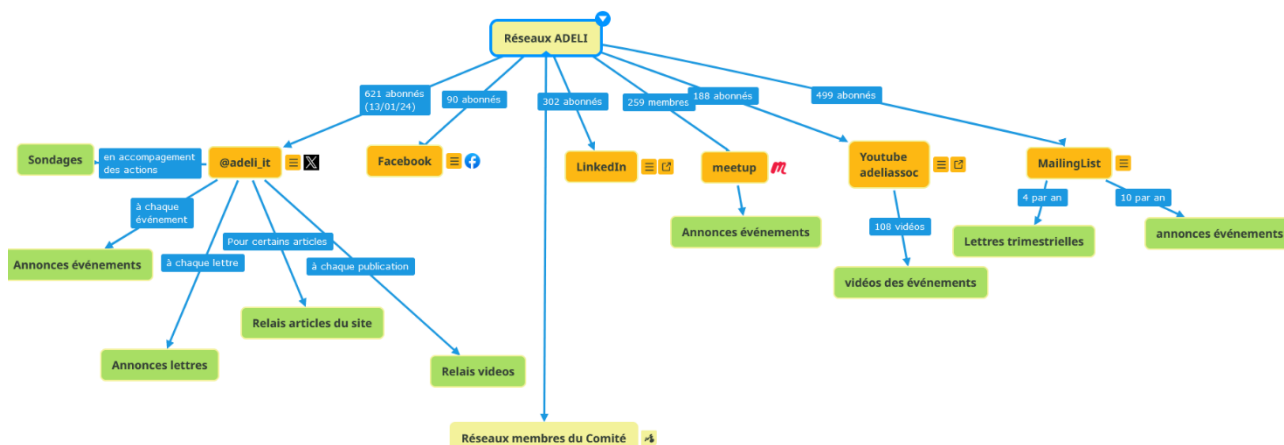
Réseaux ADELI

621 abonnés (13/01/24)

90 abonnés

302 abonnés

259 membres

188 abonnés

499 abonnés

Sondages

en accompagnement des actions

@adeli_it

Facebook

LinkedIn

meetup

Youtube adeliassoc

MailingList

à chaque événement

Annonces événements

à chaque lettre

Pour certains articles

à chaque publication

Relais articles du site

Annonces lettres

Relais videos

Annonces événements

108 vidéos

vidéos des événements

4 par an

Lettres trimestrielles

10 par an

annonces événements

Réseaux membres du Comité